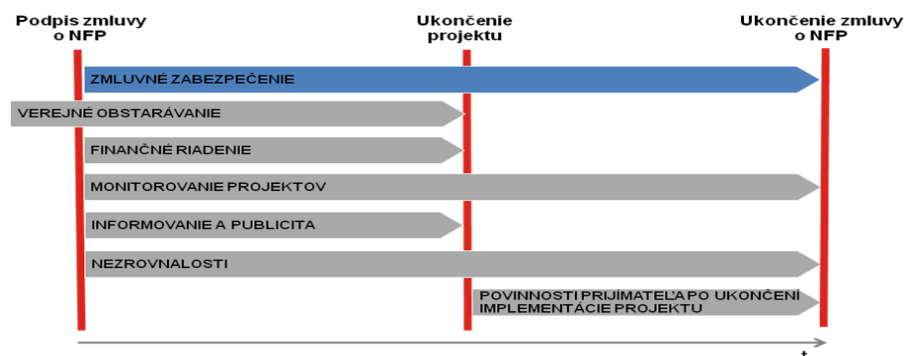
Podpis zmluvy o NFP

Ukončenie projektu

Ukončenie zmluvy o NFP

ZMLUVNÉ ZABEZPEČENIE

VEREJNÉ OBSTARÁVANIE

FINANČNÉ RIADENIE

MONITOROVANIE PROJEKTOV

INFORMOVANIE A PUBLICITA

NEZROVNALOSTI

POVINNOSTI PRIJÍMATEĽA PO UKONČENÍ IMPLEMENTÁCIE PROJEKTU

t